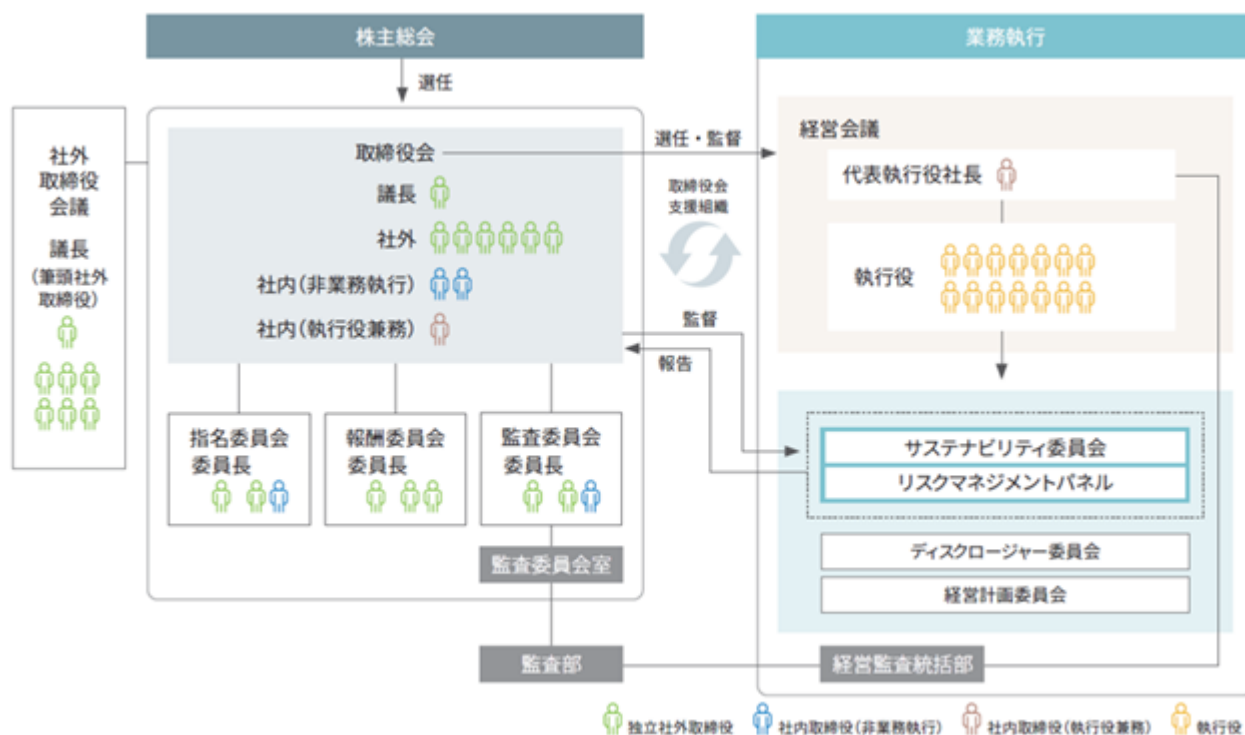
株主総会

選任

社外取締役会議

議長（筆頭社外取締役）

取締役会

議長

社外

社内（非業務執行）

社内（執行役兼務）

指名委員会
委員長

報酬委員会
委員長

監査委員会
委員長

監査委員会室

監査部

選任・監督

取締役会支援組織

監督

報告

業務執行

経営会議

代表執行役社長

執行役

サステナビリティ委員会

リスクマネジメントパネル

ディスクロージャー委員会

経営計画委員会

経営監査統括部

独立社外取締役　社内取締役（非業務執行）　社内取締役（執行役兼務）　執行役